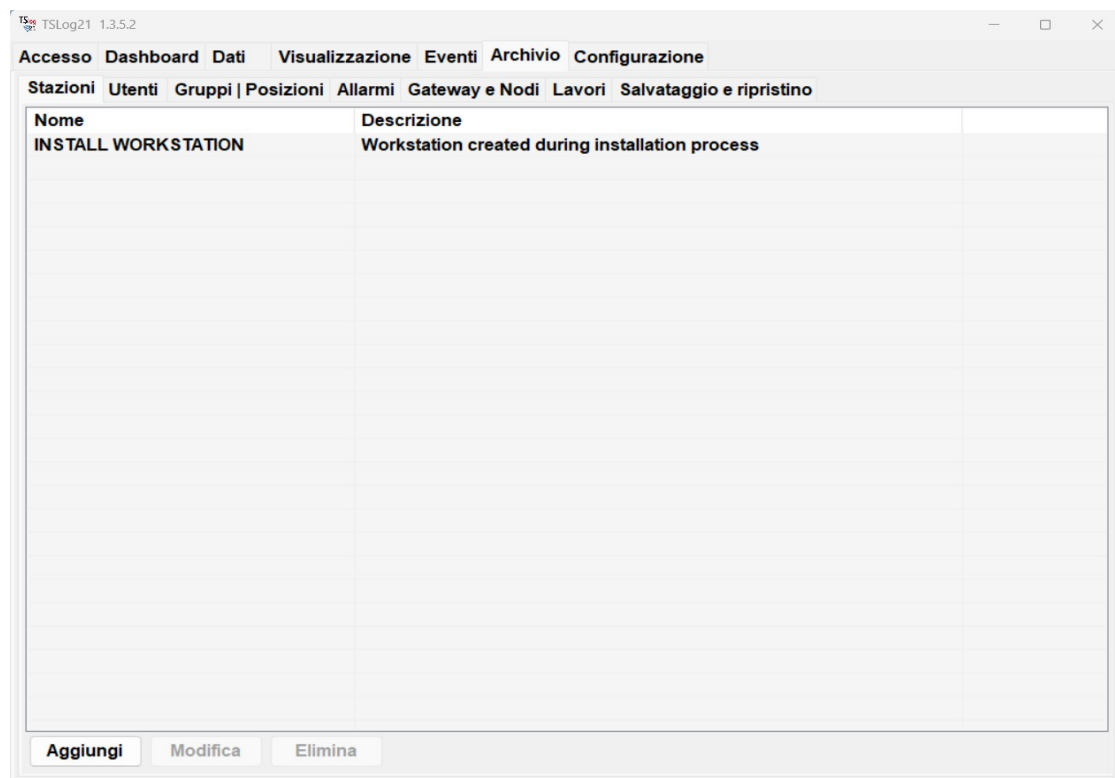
TSLog21 1.3.5.2

Accesso Dashboard Dati Visualizzazione Eventi Archivio Configurazione

Stazioni Utenti Gruppi | Posizioni Allarmi Gateway e Nodi Lavori Salvataggio e ripristino

| Nome | Descrizione |
|---|---|
| INSTALL WORKSTATION | Workstation created during installation process |

Aggiungi Modifica Elimina